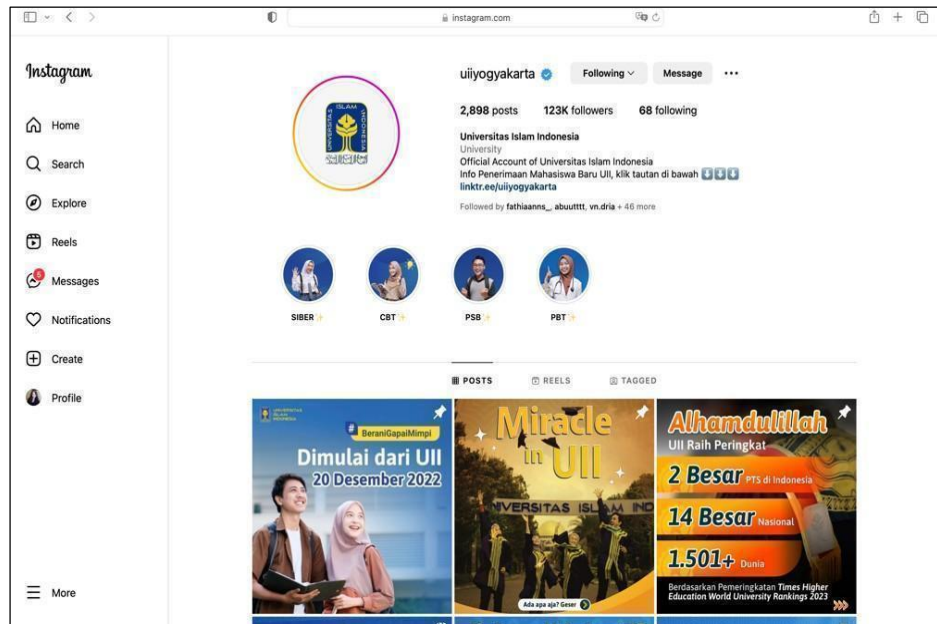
instagram.com

Instagram

Home

Search

Explore

Reels

5 Messages

Notifications

Create

Profile

More

uiiyogyakarta Following Message ...

2,898 posts 123K followers 68 following

Universitas Islam Indonesia
University
Official Account of Universitas Islam Indonesia
Info Penerimaan Mahasiswa Baru UII, klik tautan di bawah ⬇️⬇️⬇️
linktr.ee/uiiyogyakarta

Followed by fathiaanns_, abuutttt, vn.dria + 46 more

SIBER

CBT

PSB

PBT

POSTS REELS TAGGED

UNIVERSITAS ISLAM INDONESIA

#BeraniGapaiMimpi

Dimulai dari UII

20 Desember 2022

Miracle in UII

NIVERSITAS ISLAM IND

Ada apa aja? Geser

Alhamdulillah

UII Raih Peringkat

2 Besar PTS di Indonesia

14 Besar Nasional

1.501+ Dunia

Berdasarkan Pemeringkatan Times Higher Education World University Rankings 2023